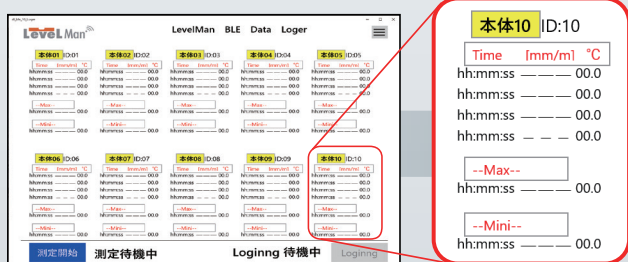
LeveL Man

LevelMan BLE Data Loger

本体01 ID:01
Time [mm/m] ℃
hh:mm:ss ——— 00.0
hh:mm:ss ——— 00.0
hh:mm:ss ——— 00.0
hh:mm:ss ——— 00.0
hh:mm:ss ——— 00.0
--Max--
hh:mm:ss ——— 00.0
--Mini--
hh:mm:ss ——— 00.0

本体02 ID:02
Time [mm/m] ℃
hh:mm:ss ——— 00.0
hh:mm:ss ——— 00.0
hh:mm:ss ——— 00.0
hh:mm:ss ——— 00.0
hh:mm:ss ——— 00.0
--Max--
hh:mm:ss ——— 00.0
--Mini--
hh:mm:ss ——— 00.0

本体03 ID:03
Time [mm/m] ℃
hh:mm:ss ——— 00.0
hh:mm:ss ——— 00.0
hh:mm:ss ——— 00.0
hh:mm:ss ——— 00.0
hh:mm:ss ——— 00.0
--Max--
hh:mm:ss ——— 00.0
--Mini--
hh:mm:ss ——— 00.0

本体04 ID:04
Time [mm/m] ℃
hh:mm:ss ——— 00.0
hh:mm:ss ——— 00.0
hh:mm:ss ——— 00.0
hh:mm:ss ——— 00.0
hh:mm:ss ——— 00.0
--Max--
hh:mm:ss ——— 00.0
--Mini--
hh:mm:ss ——— 00.0

本体05 ID:05
Time [mm/m] ℃
hh:mm:ss ——— 00.0
hh:mm:ss ——— 00.0
hh:mm:ss ——— 00.0
hh:mm:ss ——— 00.0
hh:mm:ss ——— 00.0
--Max--
hh:mm:ss ——— 00.0
--Mini--
hh:mm:ss ——— 00.0

本体06 ID:06
Time [mm/m] ℃
hh:mm:ss ——— 00.0
hh:mm:ss ——— 00.0
hh:mm:ss ——— 00.0
hh:mm:ss ——— 00.0
hh:mm:ss ——— 00.0
--Max--
hh:mm:ss ——— 00.0
--Mini--
hh:mm:ss ——— 00.0

本体07 ID:07
Time [mm/m] ℃
hh:mm:ss ——— 00.0
hh:mm:ss ——— 00.0
hh:mm:ss ——— 00.0
hh:mm:ss ——— 00.0
hh:mm:ss ——— 00.0
--Max--
hh:mm:ss ——— 00.0
--Mini--
hh:mm:ss ——— 00.0

本体08 ID:08
Time [mm/m] ℃
hh:mm:ss ——— 00.0
hh:mm:ss ——— 00.0
hh:mm:ss ——— 00.0
hh:mm:ss ——— 00.0
hh:mm:ss ——— 00.0
--Max--
hh:mm:ss ——— 00.0
--Mini--
hh:mm:ss ——— 00.0

本体09 ID:09
Time [mm/m] ℃
hh:mm:ss ——— 00.0
hh:mm:ss ——— 00.0
hh:mm:ss ——— 00.0
hh:mm:ss ——— 00.0
hh:mm:ss ——— 00.0
--Max--
hh:mm:ss ——— 00.0
--Mini--
hh:mm:ss ——— 00.0

本体10 ID:10
Time [mm/m] ℃
hh:mm:ss ——— 00.0
hh:mm:ss ——— 00.0
hh:mm:ss ——— 00.0
hh:mm:ss ——— 00.0
hh:mm:ss ——— 00.0
--Max--
hh:mm:ss ——— 00.0
--Mini--
hh:mm:ss ——— 00.0

測定開始 測定待機中 Loging 待機中 Loging

本体10 ID:10
Time [mm/m] ℃
hh:mm:ss ——— 00.0
hh:mm:ss ——— 00.0
hh:mm:ss ——— 00.0
hh:mm:ss ——— 00.0
hh:mm:ss — — — 00.0
--Max--
hh:mm:ss ——— 00.0
--Mini--
hh:mm:ss ——— 00.0